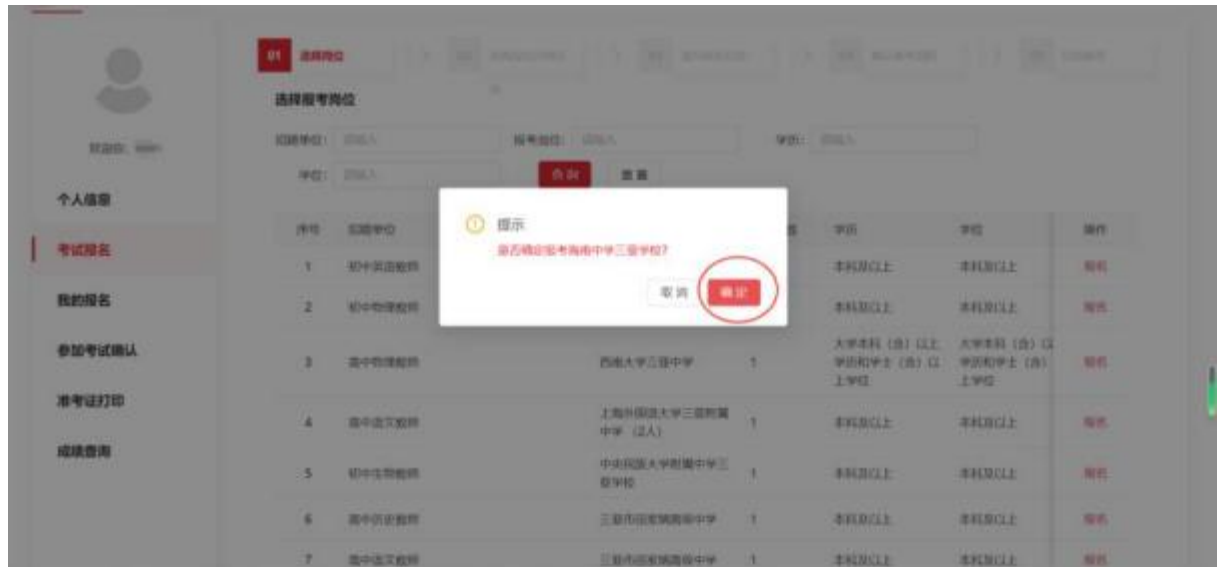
01 选择岗位

选择报考岗位

招聘单位： 请输入　报考岗位： 请输入　学历： 请输入

学位： 请输入　查询　重置

个人信息

考试报名

我的报名

参加考试确认

准考证打印

成绩查询

提示
是否确定报考海南中学三亚学校?

取消　确定

| 序号 | 招聘单位 | | | 学历 | 学位 | 操作 |
|---|---|---|---|---|---|---|
| 1 | 初中英语教师 | | | 本科及以上 | 本科及以上 | 报名 |
| 2 | 初中物理教师 | | | 本科及以上 | 本科及以上 | 报名 |
| 3 | 高中物理教师 | 西南大学三亚中学 | 1 | 大学本科（含）以上学历和学士（含）以上学位 | 大学本科（含）以上学历和学士（含）以上学位 | 报名 |
| 4 | 高中语文教师 | 上海外国语大学三亚附属中学（2人） | 1 | 本科及以上 | 本科及以上 | 报名 |
| 5 | 初中生物教师 | 中央民族大学附属中学三亚学校 | 1 | 本科及以上 | 本科及以上 | 报名 |
| 6 | 高中历史教师 | 三亚市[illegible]中学 | 1 | 本科及以上 | 本科及以上 | 报名 |
| 7 | 高中语文教师 | 三亚市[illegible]中学 | 1 | 本科及以上 | 本科及以上 | 报名 |